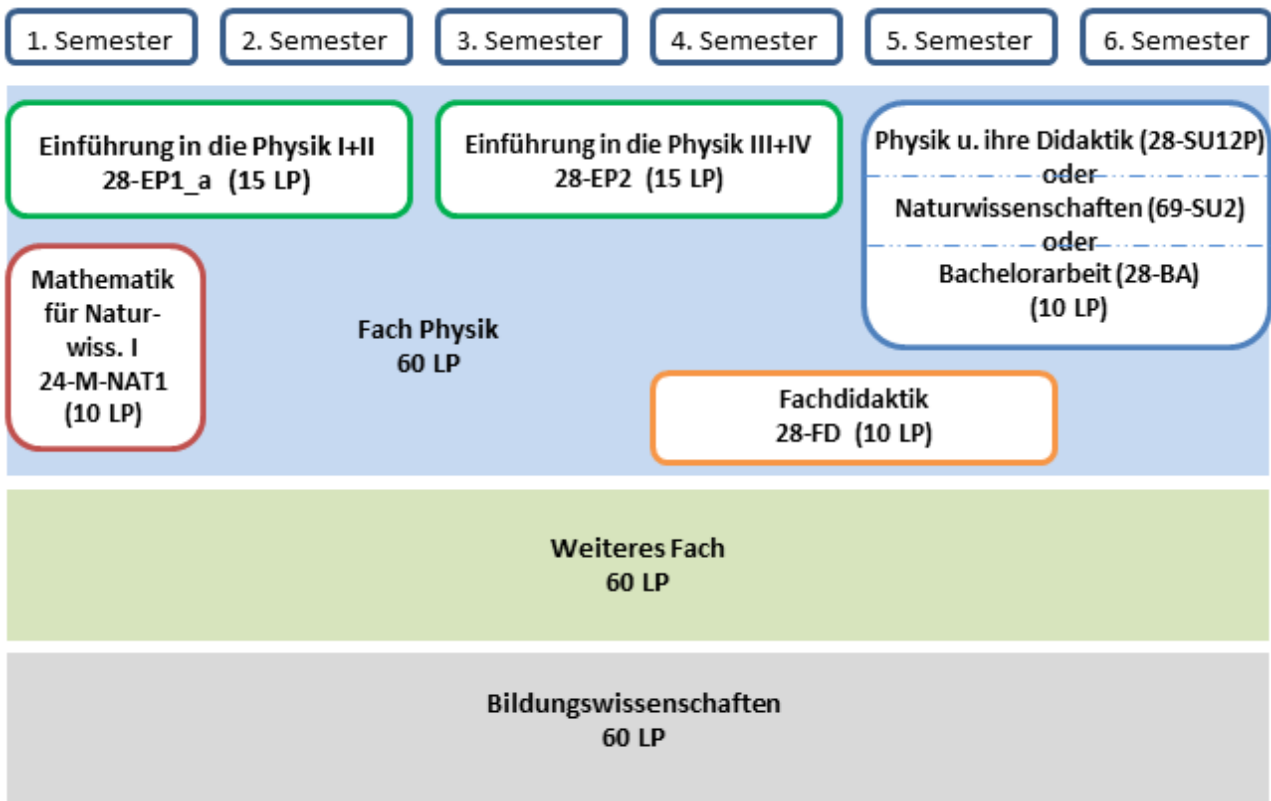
1. Semester

2. Semester

3. Semester

4. Semester

5. Semester

6. Semester

Einführung in die Physik I+II
28-EP1_a (15 LP)

Einführung in die Physik III+IV
28-EP2 (15 LP)

Physik u. ihre Didaktik (28-SU12P)
oder
Naturwissenschaften (69-SU2)
oder
Bachelorarbeit (28-BA)
(10 LP)

Mathematik für Naturwiss. I
24-M-NAT1
(10 LP)

Fach Physik
60 LP

Fachdidaktik
28-FD (10 LP)

Weiteres Fach
60 LP

Bildungswissenschaften
60 LP